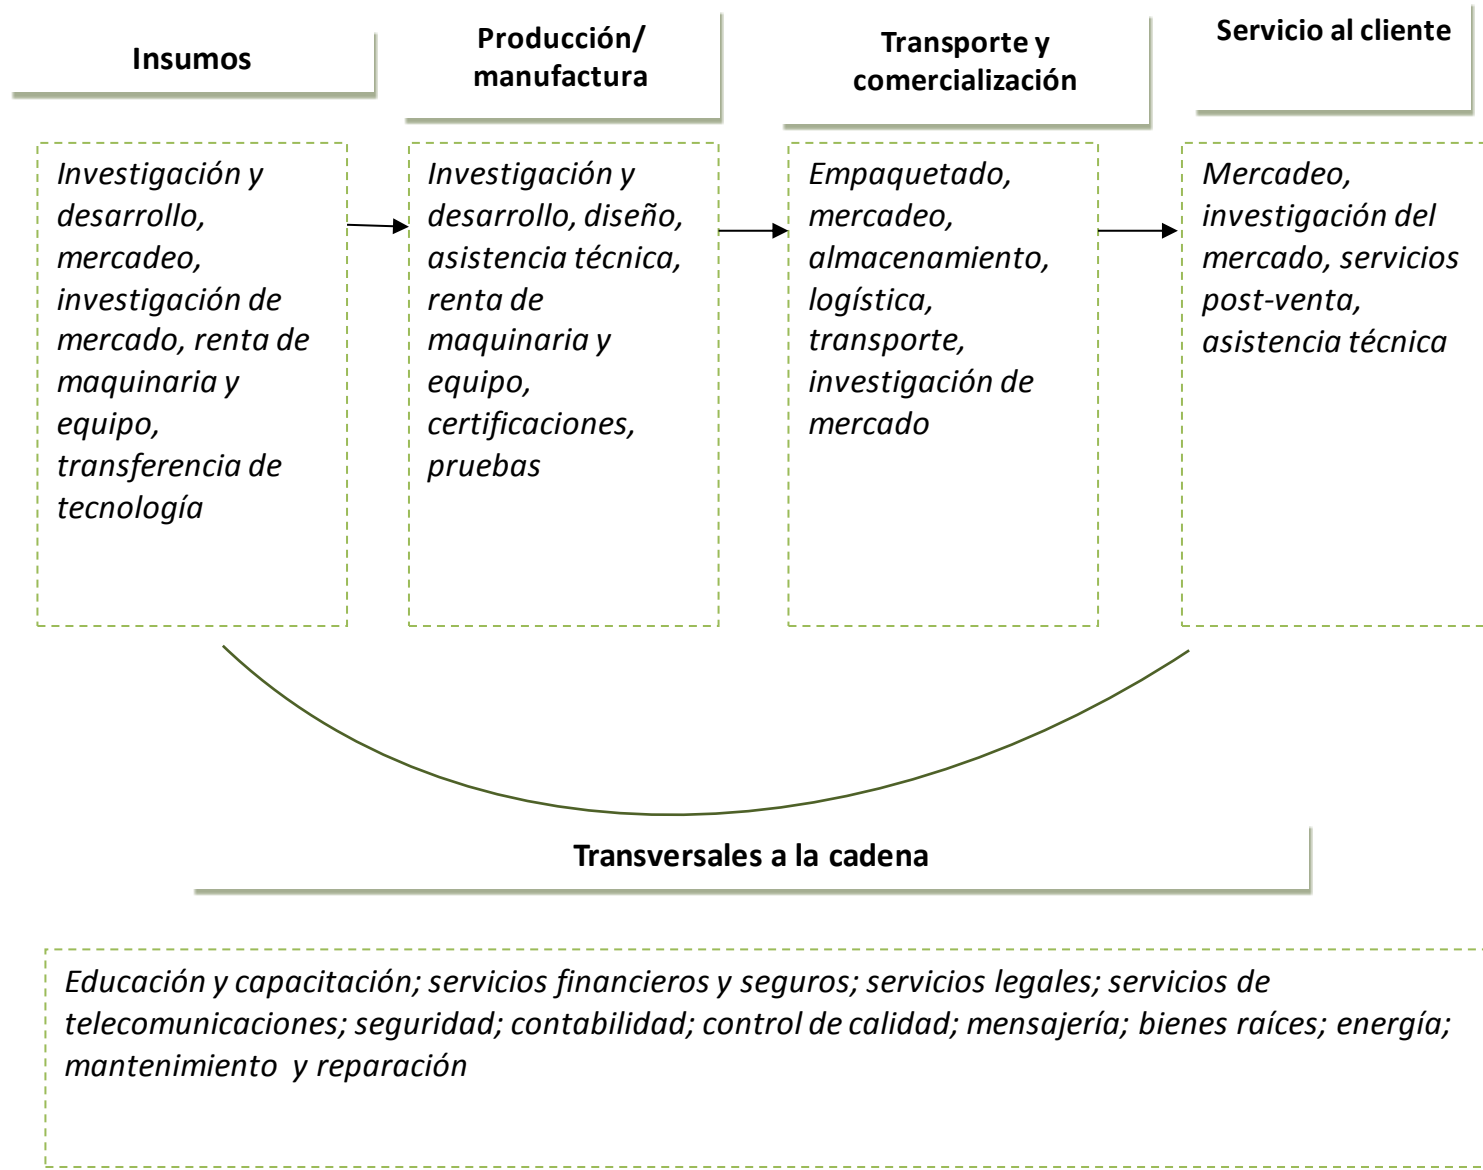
Insumos

Investigación y desarrollo, mercadeo, investigación de mercado, renta de maquinaria y equipo, transferencia de tecnología

Producción/ manufactura

Investigación y desarrollo, diseño, asistencia técnica, renta de maquinaria y equipo, certificaciones, pruebas

Transporte y comercialización

Empaquetado, mercadeo, almacenamiento, logística, transporte, investigación de mercado

Servicio al cliente

Mercadeo, investigación del mercado, servicios post-venta, asistencia técnica

Transversales a la cadena

Educación y capacitación; servicios financieros y seguros; servicios legales; servicios de telecomunicaciones; seguridad; contabilidad; control de calidad; mensajería; bienes raíces; energía; mantenimiento y reparación